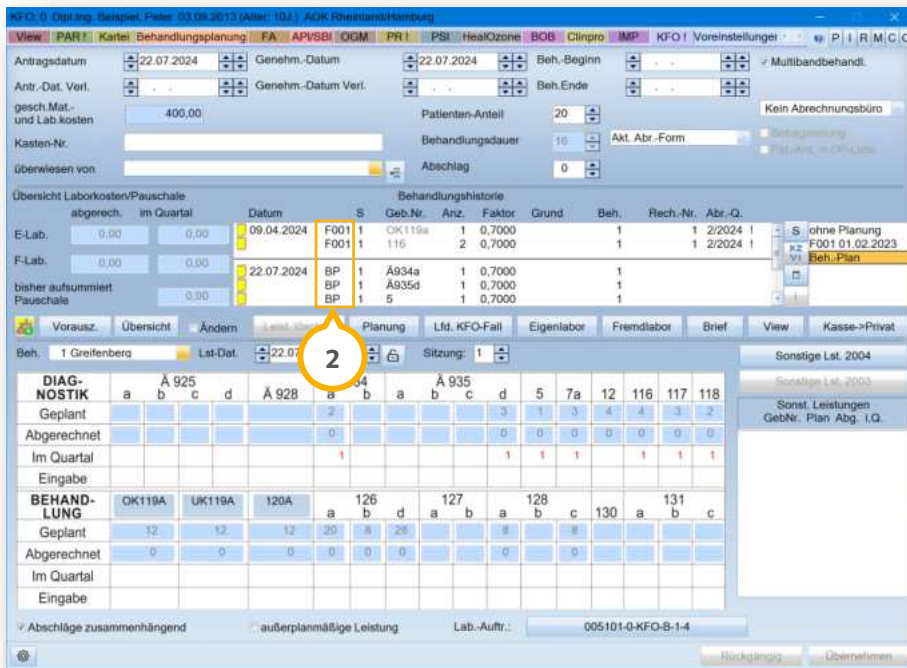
KFO: 0 Dipl.Ing. Beispiel, Peter 03.09.2013 (Alter: 10J.) AOK Rheinland/Hamburg

View | PAR ! | Kartei | Behandlungsplanung | FA | API/SBI | OGM | PR ! | PSI | HealOzone | BOB | Clinpro | IMP | KFO ! | Voreinstellunger | P | I | R | M | C | C

Antragsdatum 22.07.2024
Genehm.-Datum 22.07.2024
Beh.-Beginn
Multibandbehandl.
Antr.-Dat. Verl.
Genehm.-Datum Verl.
Beh.Ende
gesch.Mat.- und Lab.kosten 400,00
Patienten-Anteil 20
Kein Abrechnungsbüro
Kasten-Nr.
Behandlungsdauer 16
Akt. Abr.-Form
Befragtestung
Pat.-Ant. in OP-Liste
überwiesen von
Abschlag 0

Übersicht Laborkosten/Pauschale
abgerech. im Quartal
E-Lab. 0,00 0,00
F-Lab. 0,00 0,00
bisher aufsummiert Pauschale 0,00

Behandlungshistorie

| Datum | | S | Geb.Nr. | Anz. | Faktor | Grund | Beh. | Rech.-Nr. | Abr.-Q. |
|---|---|---|---|---|---|---|---|---|---|
| 09.04.2024 | F001 | 1 | OK119a | 1 | 0,7000 | | 1 | 1 | 2/2024 ! |
| | F001 | 1 | 116 | 2 | 0,7000 | | 1 | 1 | 2/2024 ! |
| 22.07.2024 | BP | 1 | Ä934a | 1 | 0,7000 | | 1 | | |
| | BP | 1 | Ä935d | 1 | 0,7000 | | 1 | | |
| | BP | 1 | 5 | 1 | 0,7000 | | 1 | | |

S
ohne Planung
F001 01.02.2023
Beh.-Plan

Vorausz. | Übersicht | Ändern | Leist. übert. | Planung | Lfd. KFO-Fall | Eigenlabor | Fremdlabor | Brief | View | Kasse->Privat

Beh. 1 Greifenberg | Lst-Dat. 22.07 | Sitzung: 1

2

Sonstige Lst. 2004
Sonstige Lst. 2003
Sonst. Leistungen GebNr. Plan Abg. I.Q.

| DIAG-NOSTIK | Ä 925 a | b | c | d | Ä 928 | 934 a | b | Ä 935 a | b | c | d | 5 | 7a | 12 | 116 | 117 | 118 |
|---|---|---|---|---|---|---|---|---|---|---|---|---|---|---|---|---|---|
| Geplant | | | | | | 2 | | | | | 3 | 1 | 3 | 4 | 4 | 3 | 2 |
| Abgerechnet | | | | | | 0 | | | | | 0 | 0 | 0 | 0 | 0 | 0 | 0 |
| Im Quartal | | | | | | 1 | | | | | 1 | 1 | 1 | | 1 | 1 | 1 |
| Eingabe | | | | | | | | | | | | | | | | | |

| BEHAND-LUNG | OK119A | UK119A | 120A | 126 a | b | d | 127 a | b | 128 a | b | c | 130 | 131 a | b | c |
|---|---|---|---|---|---|---|---|---|---|---|---|---|---|---|---|
| Geplant | 12 | 12 | 12 | 20 | 8 | 28 | | | 8 | | 8 | | | | |
| Abgerechnet | 0 | 0 | 0 | 0 | 0 | 0 | | | 0 | | | | | | |
| Im Quartal | | | | | | | | | | | | | | | |
| Eingabe | | | | | | | | | | | | | | | |

Abschläge zusammenhängend
außerplanmäßige Leistung
Lab.-Auftr.: 005101-0-KFO-B-1-4

Rückgängig | Übernehmen